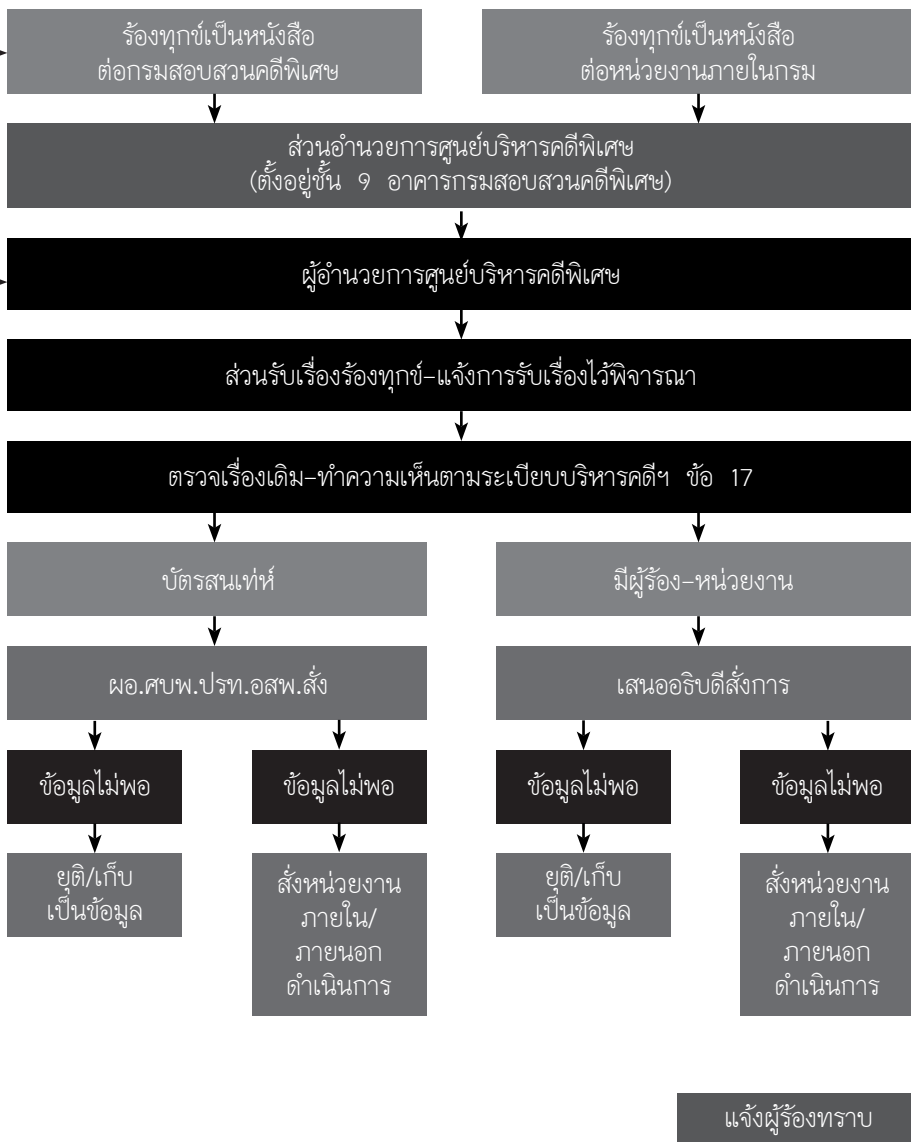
ร้องทุกข์เป็นหนังสือ ต่อกรมสอบสวนคดีพิเศษ

ร้องทุกข์เป็นหนังสือ ต่อหน่วยงานภายในกรม

ส่วนอำนวยการศูนย์บริหารคดีพิเศษ (ตั้งอยู่ชั้น 9 อาคารกรมสอบสวนคดีพิเศษ)

ผู้อำนวยการศูนย์บริหารคดีพิเศษ

ส่วนรับเรื่องร้องทุกข์–แจ้งการรับเรื่องไว้พิจารณา

ตรวจเรื่องเดิม–ทำความเห็นตามระเบียบบริหารคดีฯ ข้อ 17

บัตรสนเท่ห์

มีผู้ร้อง–หน่วยงาน

ผอ.ศบพ.ปรท.อสพ.สั่ง

เสนออธิบดีสั่งการ

ข้อมูลไม่พอ

ข้อมูลไม่พอ

ข้อมูลไม่พอ

ข้อมูลไม่พอ

ยุติ/เก็บ เป็นข้อมูล

สั่งหน่วยงาน ภายใน/ ภายนอก ดำเนินการ

ยุติ/เก็บ เป็นข้อมูล

สั่งหน่วยงาน ภายใน/ ภายนอก ดำเนินการ

แจ้งผู้ร้องทราบ